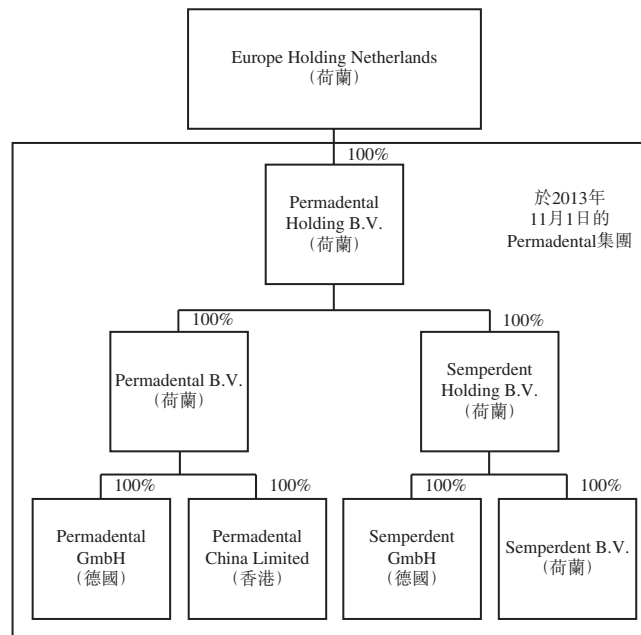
Europe Holding Netherlands
（荷蘭）

100%

Permadental Holding B.V.
（荷蘭）

於2013年
11月1日的
Permadental集團

100%

100%

Permadental B.V.
（荷蘭）

Semperdent Holding B.V.
（荷蘭）

100%

100%

100%

100%

Permadental GmbH
（德國）

Permadental China Limited
（香港）

Semperdent GmbH
（德國）

Semperdent B.V.
（荷蘭）